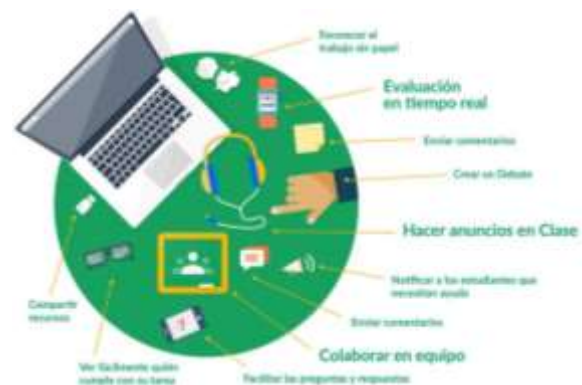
Renunciar al trabajo de papel

Evaluación en tiempo real

Enviar comentarios

Crear un Debate

Hacer anuncios en Clase

Notificar a los estudiantes que necesitan ayuda

Enviar comentarios

Colaborar en equipo

Facilitar las preguntas y respuestas

Compartir recursos

Ver fácilmente quién cumple con su tarea